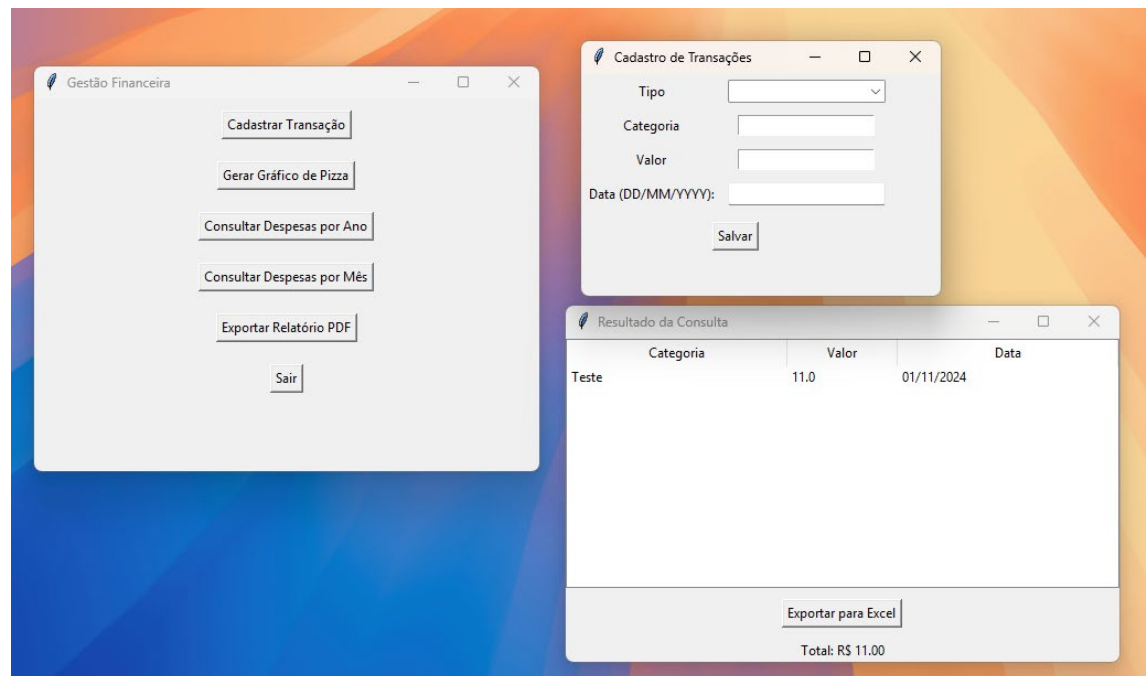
Gestão Financeira

Cadastrar Transação

Gerar Gráfico de Pizza

Consultar Despesas por Ano

Consultar Despesas por Mês

Exportar Relatório PDF

Sair

Cadastro de Transações

Tipo

Categoria

Valor

Data (DD/MM/YYYY):

Salvar

Resultado da Consulta

| Categoria | Valor | Data |
|---|---|---|
| Teste | 11.0 | 01/11/2024 |

Exportar para Excel

Total: R$ 11.00